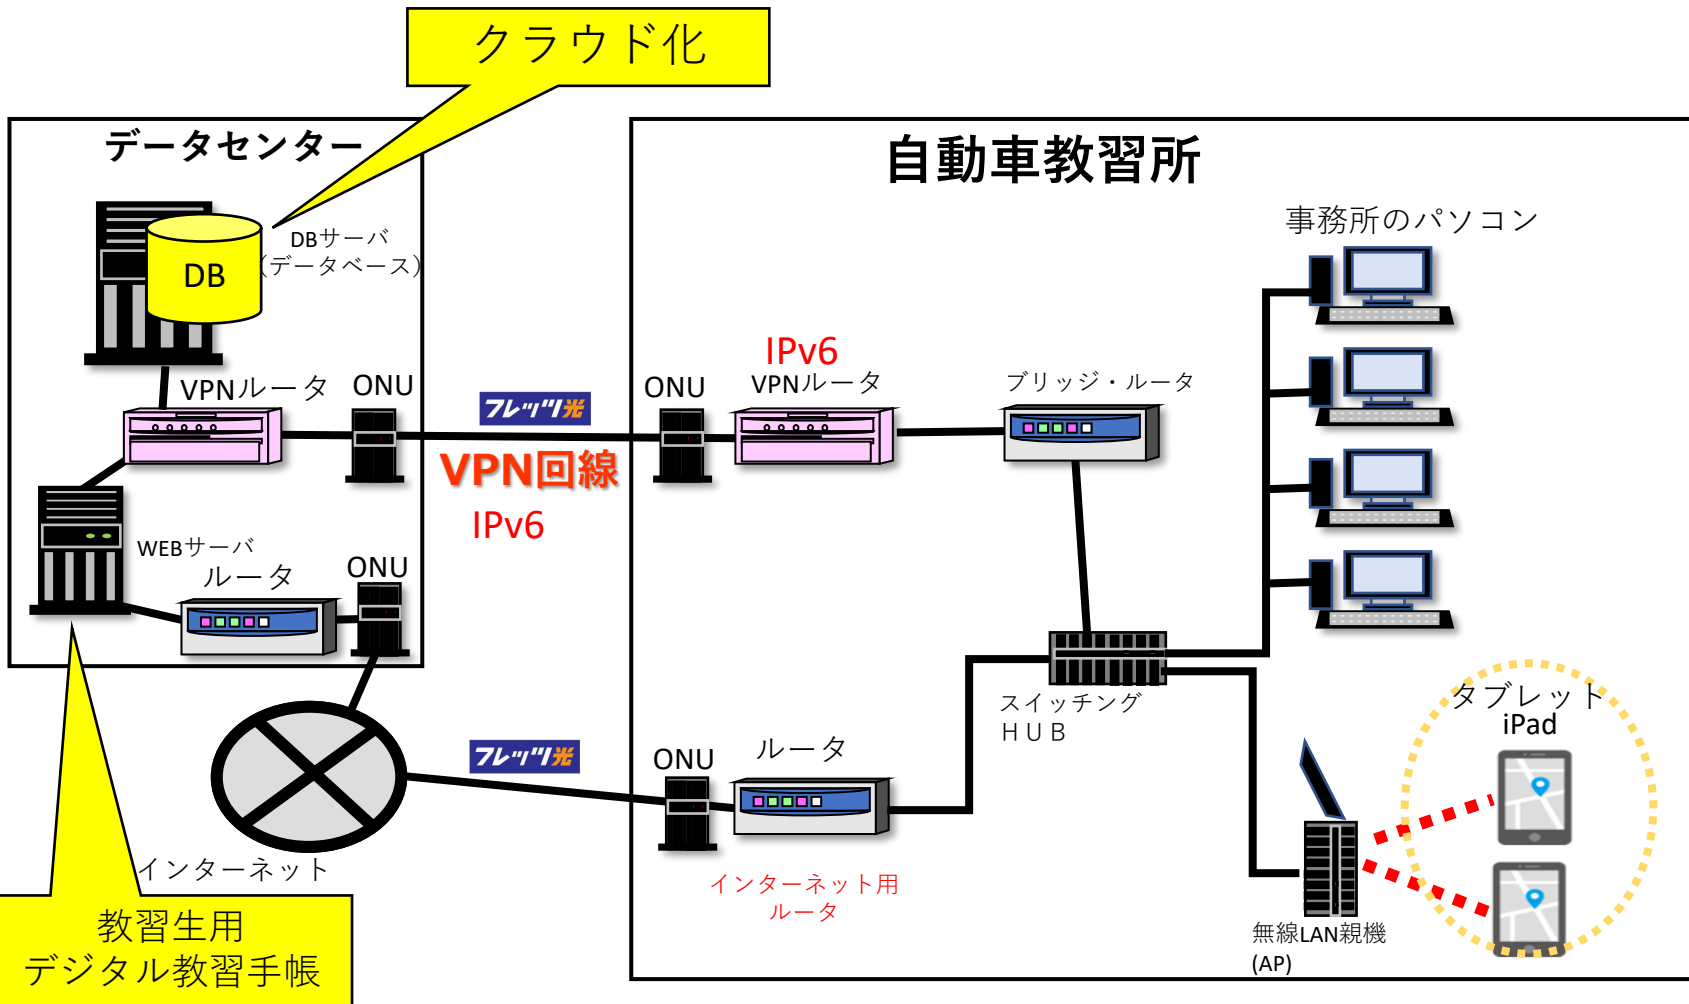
クラウド化

データセンター

DB

DBサーバ
(データベース)

VPNルータ

ONU

WEBサーバ

ルータ

ONU

フレッツ光

VPN回線

IPv6

フレッツ光

インターネット

教習生用
デジタル教習手帳

自動車教習所

事務所のパソコン

IPv6

ONU

VPNルータ

ブリッジ・ルータ

スイッチング
HUB

タブレット
iPad

ONU

ルータ

インターネット用
ルータ

無線LAN親機
(AP)